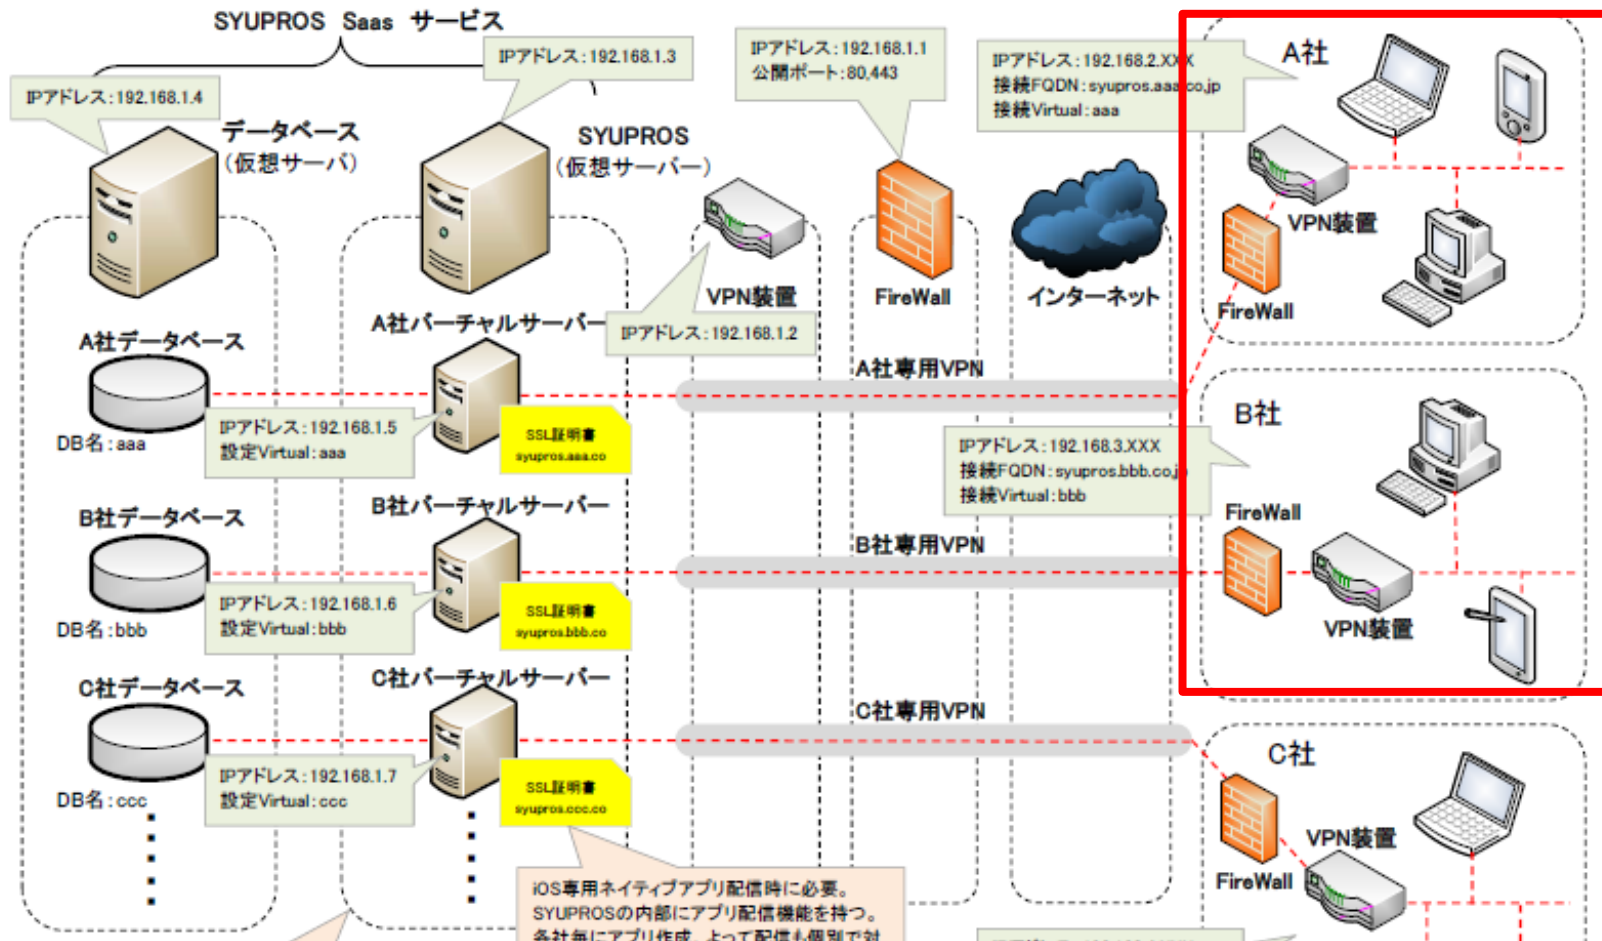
SYUPROS Saas サービス

IPアドレス:192.168.1.4

IPアドレス:192.168.1.3

IPアドレス:192.168.1.1
公開ポート:80,443

IPアドレス:192.168.2.XXX
接続FQDN:syupros.aaa.co.jp
接続Virtual:aaa

A社

データベース
(仮想サーバ)

SYUPROS
(仮想サーバー)

VPN装置

FireWall

VPN装置

FireWall

インターネット

A社データベース

A社バーチャルサーバー

IPアドレス:192.168.1.2

A社専用VPN

DB名:aaa

IPアドレス:192.168.1.5
設定Virtual:aaa

SSL証明書
syupros.aaa.co

B社

IPアドレス:192.168.3.XXX
接続FQDN:syupros.bbb.co.jp
接続Virtual:bbb

B社データベース

B社バーチャルサーバー

FireWall

B社専用VPN

DB名:bbb

IPアドレス:192.168.1.6
設定Virtual:bbb

SSL証明書
syupros.bbb.co

VPN装置

C社データベース

C社バーチャルサーバー

C社専用VPN

C社

DB名:ccc

IPアドレス:192.168.1.7
設定Virtual:ccc

SSL証明書
syupros.ccc.co

VPN装置

FireWall

iOS専用ネイティブアプリ配信時に必要。
SYUPROSの内部にアプリ配信機能を持つ。
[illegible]